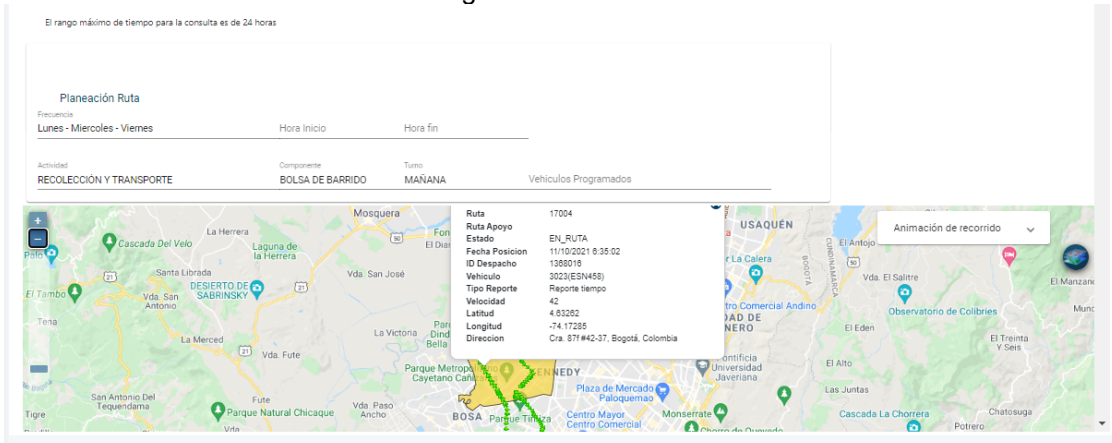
El rango máximo de tiempo para la consulta es de 24 horas

Planeación Ruta

Frecuencia
Lunes - Miercoles - Viernes

Hora Inicio

Hora fin

Actividad
RECOLECCIÓN Y TRANSPORTE

Componente
BOLSA DE BARRIDO

Turno
MAÑANA

Vehiculos Programados

+
−

| | |
|---|---|
| Ruta | 17004 |
| Ruta Apoyo | |
| Estado | EN_RUTA |
| Fecha Posicion | 11/10/2021 6:35:02 |
| ID Despacho | 1368016 |
| Vehiculo | 3023(ESN458) |
| Tipo Reporte | Reporte tiempo |
| Velocidad | 42 |
| Latitud | 4.63262 |
| Longitud | -74.17285 |
| Direccion | Cra. 87f #42-37, Bogotá, Colombia |

Animación de recorrido

Mosquera
La Herrera
Cascada Del Velo
Laguna de la Herrera
Palo
Santa Librada
DESIERTO DE SABRINSKY
Vda. San José
El Tambo
San Antonio
Tena
La Victoria
La Merced
Vda. Fute
Parque Metropolitano Cayetano Cañizares
San Antonio Del Tequendama
Parque Natural Chicaque
Fute
Vda. Paso Ancho
BOSA
Parque Timiza
Tigre
Vda
Plaza de Mercado Paloquemao
Centro Mayor Centro Comercial
Monserrate
Chorro de Quevedo
Pontificia Universidad Javeriana
KENNEDY
USAQUÉN
El Antojo
La Calera
Vda. El Salitre
Centro Comercial Andino
CIUDAD DE NERO
Observatorio de Colibries
El Eden
El Alto
El Treinta Y Seis
Las Juntas
Cascada La Chorrera
Chatosuga
Potrero
El Manzano
Munc
BOGOTA
CUNDINAMARCA
50
21